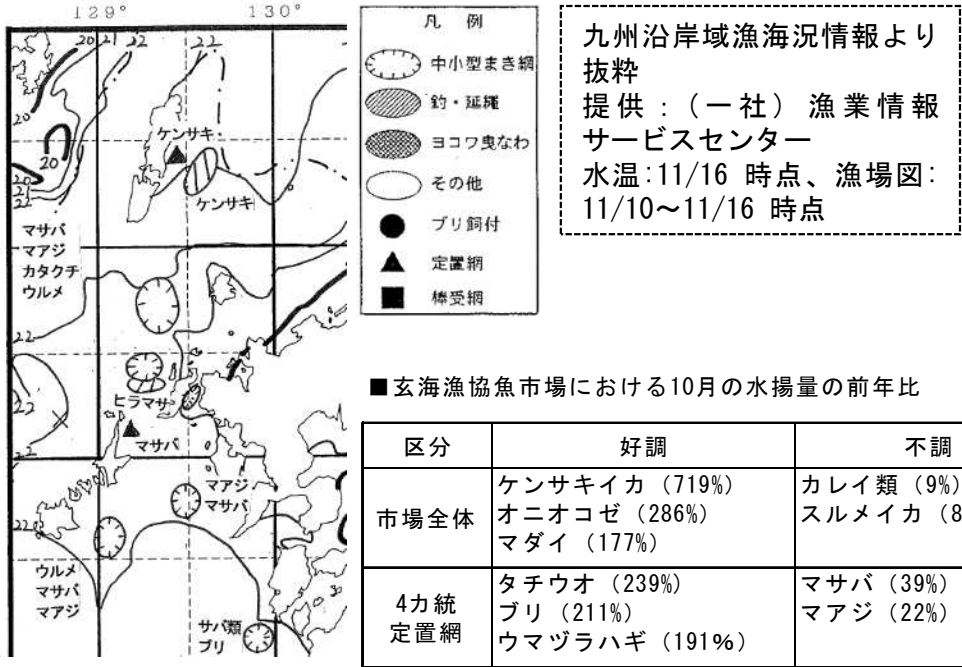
129°　130°

20 21 22
22
20
20
22
22
22
22

ケンサキ
ケンサキ
マサバ
マアジ
カタクチ
ウルメ
ヒラマサ
マサバ
マアジ
マサバ
ウルメ
マサバ
マアジ
サバ類
ブリ

凡　例
中小型まき網
釣・延縄
ヨコワ曳なわ
その他
ブリ飼付
定置網
棒受網

九州沿岸域漁海況情報より抜粋
提供：（一社）漁業情報サービスセンター
水温:11/16 時点、漁場図:11/10～11/16 時点

■玄海漁協魚市場における10月の水揚量の前年比

| 区分 | 好調 | 不調 |
|---|---|---|
| 市場全体 | ケンサキイカ（719%）<br>オニオコゼ（286%）<br>マダイ（177%） | カレイ類（9%）<br>スルメイカ（8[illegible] |
| 4カ統定置網 | タチウオ（239%）<br>ブリ（211%）<br>ウマヅラハギ（191%） | マサバ（39%）<br>マアジ（22%） |